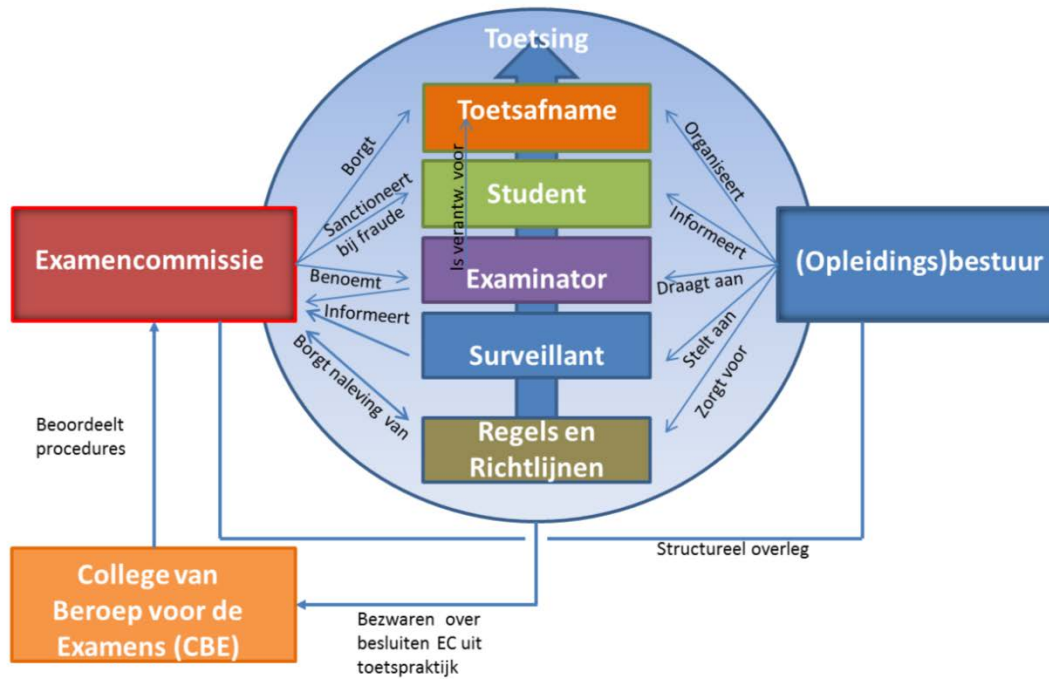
Toetsing

Toetsafname

Student

Examinator

Surveillant

Regels en Richtlijnen

Is verantw. voor

Examencommissie

Borgt

Sanctioneert bij fraude

Benoemt

Informeert

Borgt naleving van

(Opleidings)bestuur

Organiseert

Informeert

Draagt aan

Stelt aan

Zorgt voor

Beoordeelt procedures

College van Beroep voor de Examens (CBE)

Bezwaren over besluiten EC uit toetspraktijk

Structureel overleg